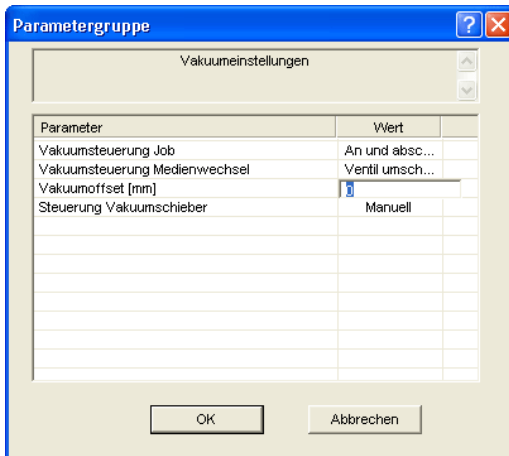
Parametergruppe

Vakuumeinstellungen

| Parameter | Wert |
|---|---|
| Vakuumsteuerung Job | An und absc... |
| Vakuumsteuerung Medienwechsel | Ventil umsch... |
| Vakuumoffset [mm] | 0 |
| Steuerung Vakuumschieber | Manuell |

OK

Abbrechen